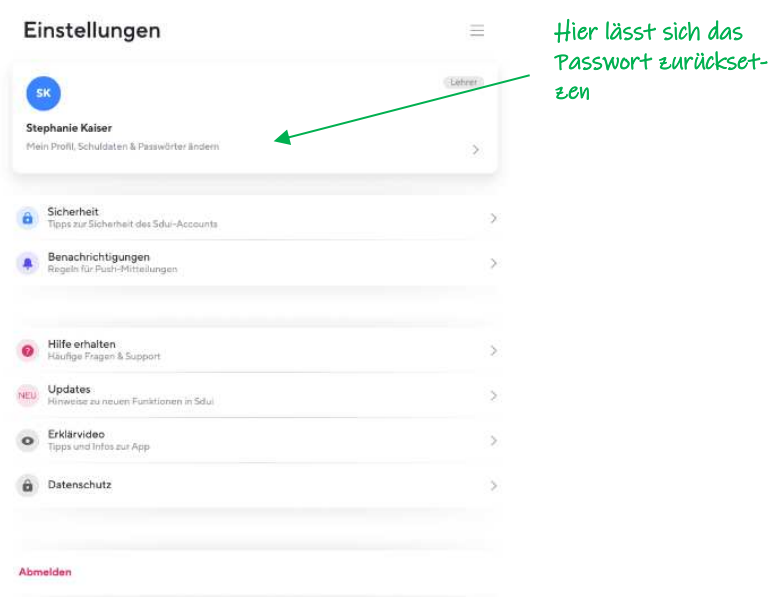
Einstellungen

Hier lässt sich das Passwort zurücksetzen

SK

Lehrer

Stephanie Kaiser

Mein Profil, Schuldaten & Passwörter ändern

Sicherheit
Tipps zur Sicherheit des Sdui-Accounts

Benachrichtigungen
Regeln für Push-Mitteilungen

Hilfe erhalten
Häufige Fragen & Support

NEU

Updates
Hinweise zu neuen Funktionen in Sdui

Erklärvideo
Tipps und Infos zur App

Datenschutz

Abmelden